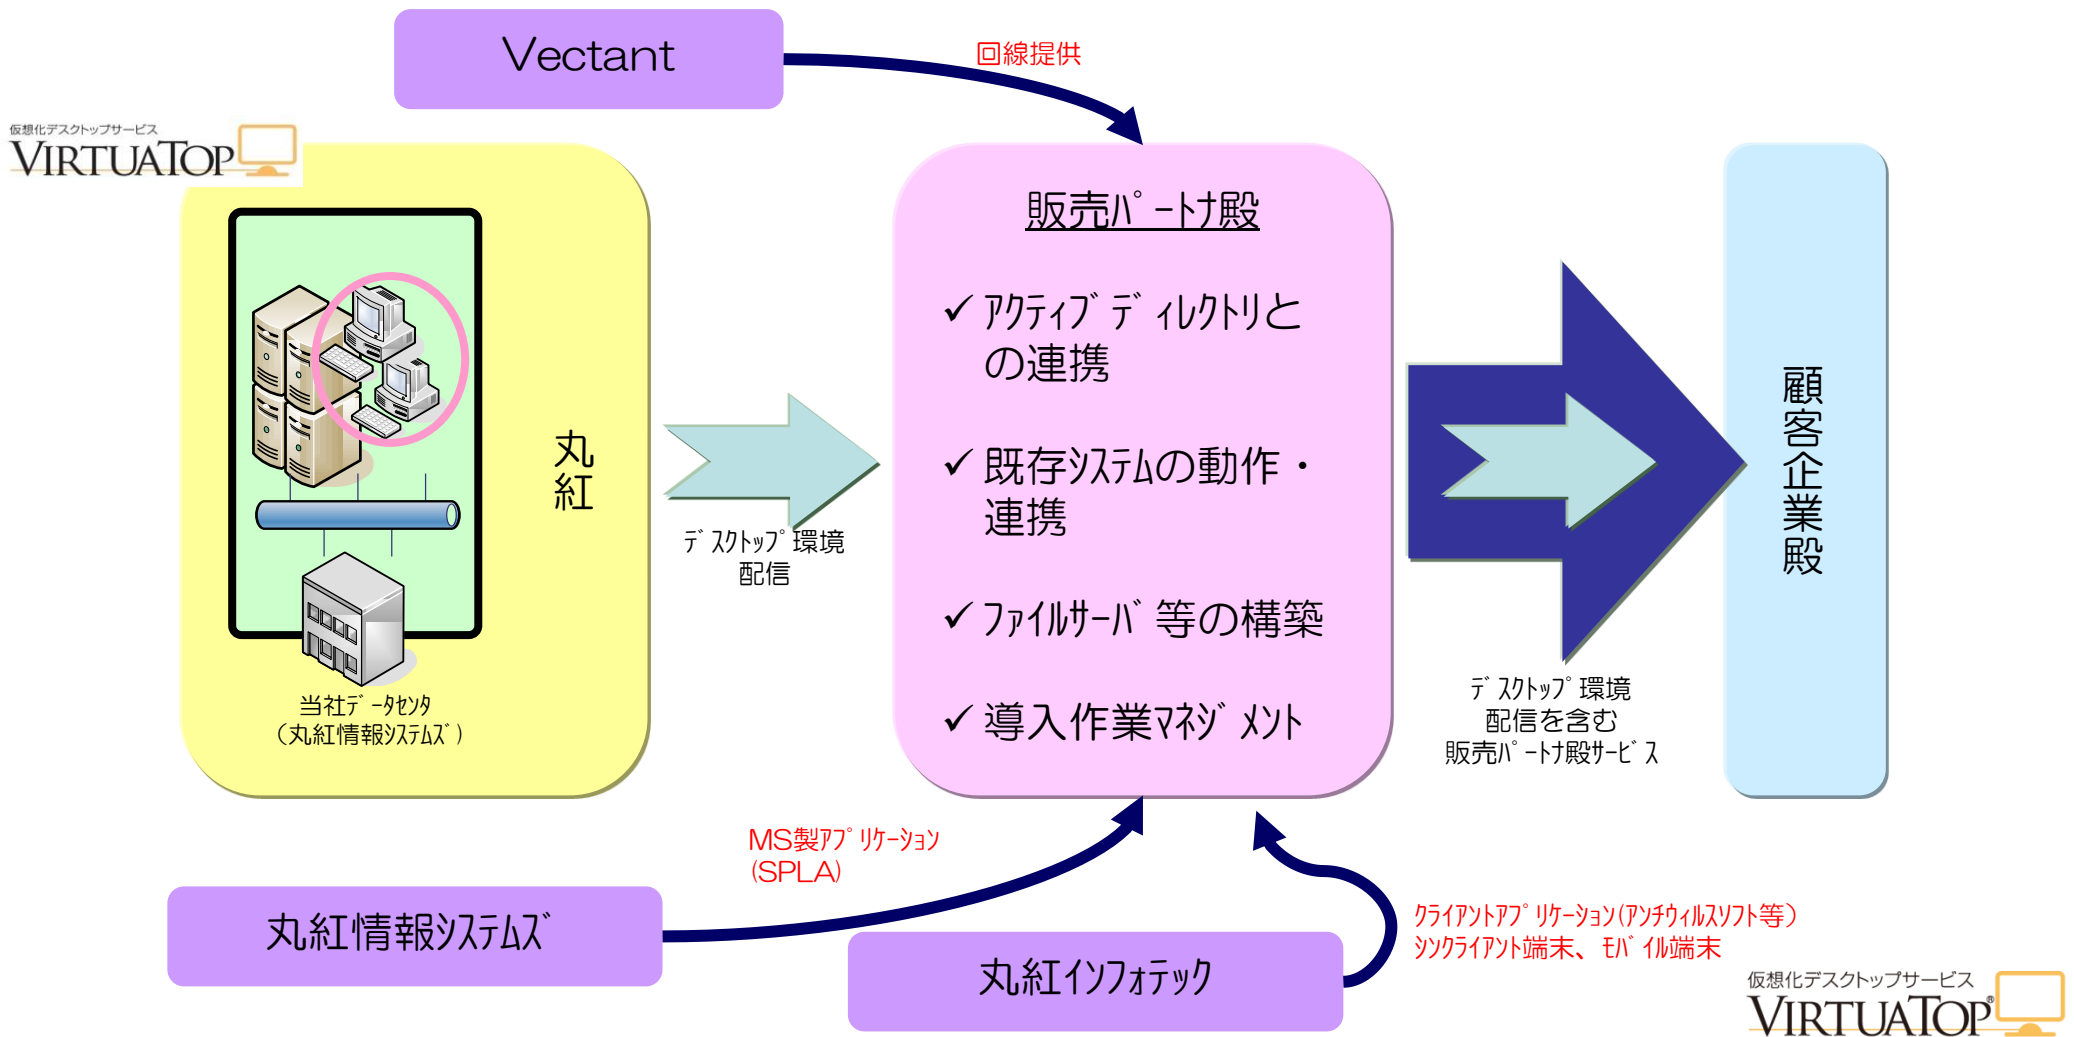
Vectant

回線提供

仮想化デスクトップサービス
VIRTUATOP

丸紅

当社データセンタ
（丸紅情報システムズ）

デスクトップ環境
配信

販売パートナ殿

✓ アクティブディレクトリとの連携

✓ 既存システムの動作・連携

✓ ファイルサーバ等の構築

✓ 導入作業マネジメント

デスクトップ環境
配信を含む
販売パートナ殿サービス

顧客企業殿

MS製アプリケーション
(SPLA)

丸紅情報システムズ

丸紅インフォテック

クライアントアプリケーション(アンチウィルスソフト等)
シンクライアント端末、モバイル端末

仮想化デスクトップサービス
VIRTUATOP